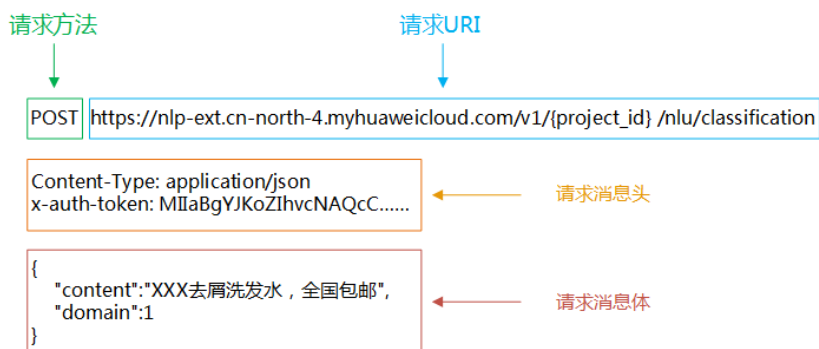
请求方法

请求URI

POST

https://nlp-ext.cn-north-4.myhuaweicloud.com/v1/{project_id} /nlu/classification

Content-Type: application/json
x-auth-token: MIIaBgYJKoZIhvcNAQcC......

请求消息头

{
"content":"XXX去屑洗发水，全国包邮",
"domain":1
}

请求消息体